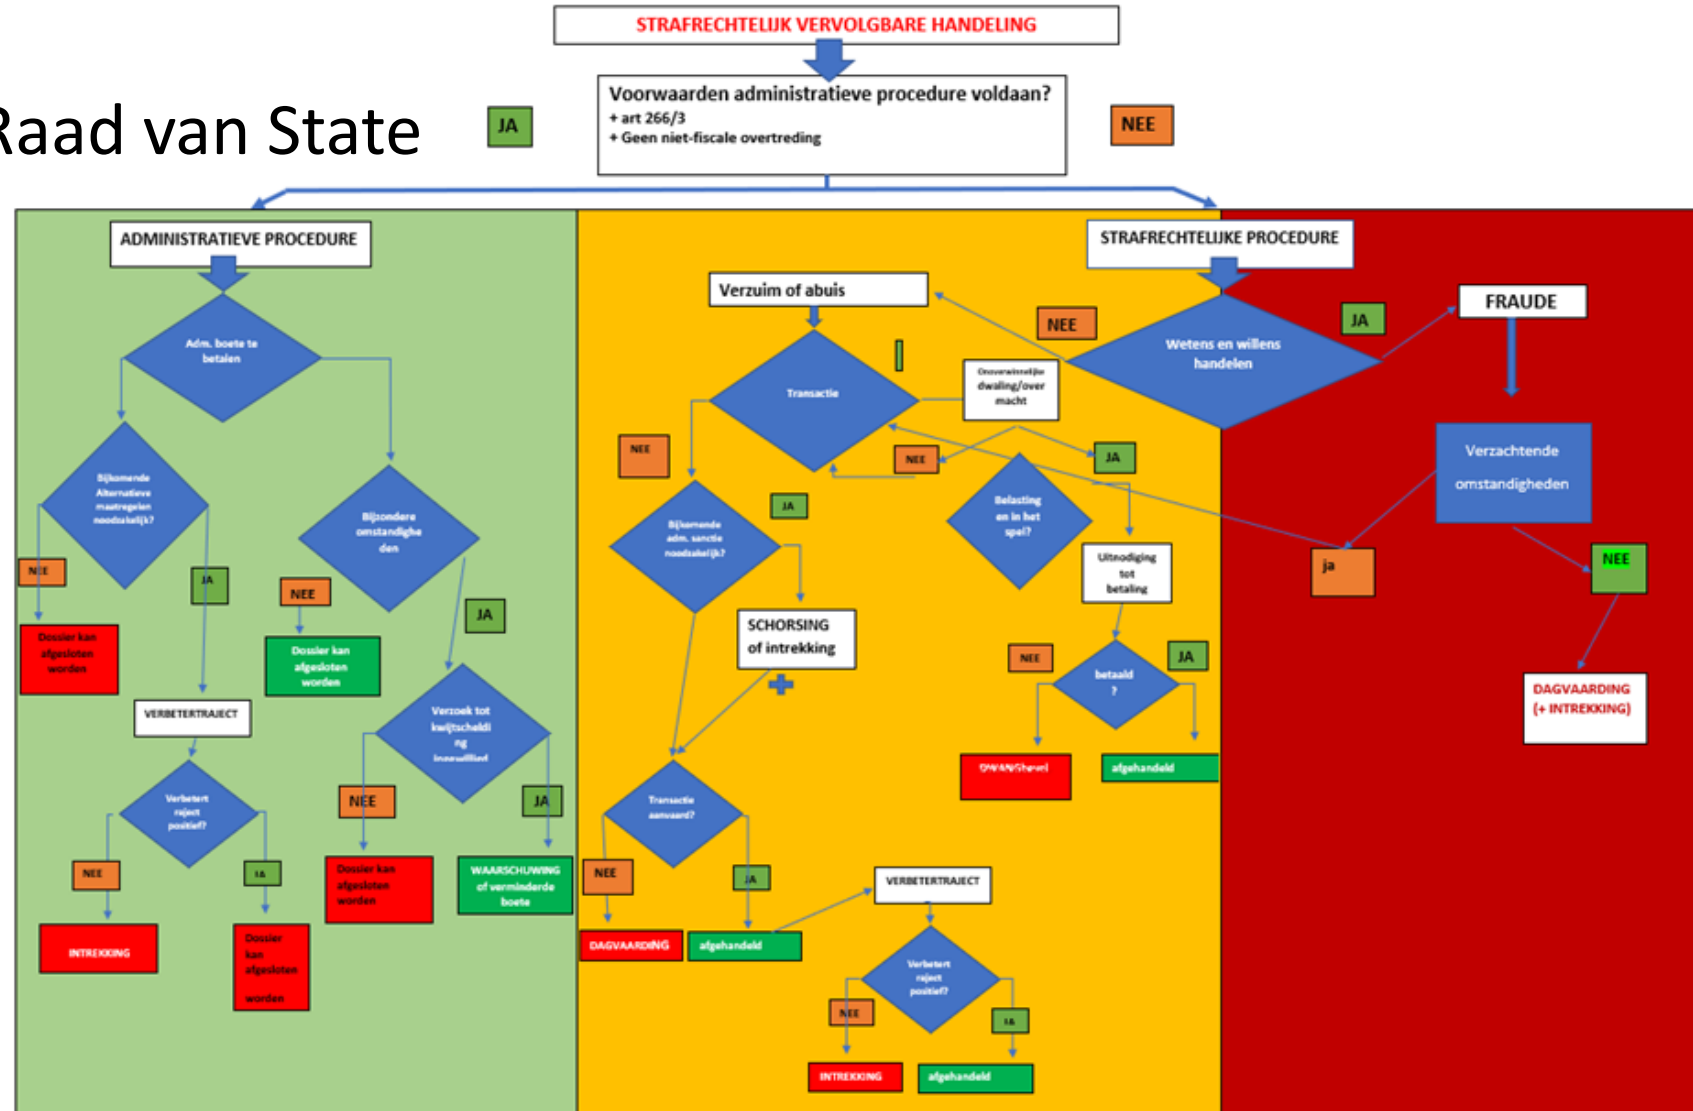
STRAFRECHTELIJK VERVOLGBARE HANDELING

Raad van State

JA

Voorwaarden administratieve procedure voldaan?
+ art 266/3
+ Geen niet-fiscale overtreding

NEE

ADMINISTRATIEVE PROCEDURE

Adm. boete te betalen

Bijkomende Alternatieve maatregelen noodzakelijk?

NEE

Dossier kan afgesloten worden

JA

VERBETERTRAJECT

Verbetertraject positief?

NEE

INTREKKING

JA

Dossier kan afgesloten worden

Bijzondere omstandigheden

NEE

Dossier kan afgesloten worden

JA

Verzoek tot kwijtschelding ingewilligd

NEE

Dossier kan afgesloten worden

JA

WAARSCHUWING of verminderde boete

STRAFRECHTELIJKE PROCEDURE

Verzuim of abuis

NEE

Wetens en willens handelen

JA

FRAUDE

Transactie

Onoverwinnelijke dwaling/overmacht

NEE

JA

NEE

Bijkomende adm. sanctie noodzakelijk?

JA

SCHORSING of intrekking

Belasting en in het spel?

Uitnodiging tot betaling

NEE

betaald?

JA

DWANGbevel

afgehandeld

Transactie aanvaard?

NEE

JA

DAGVAARDING

afgehandeld

VERBETERTRAJECT

Verbetertraject positief?

NEE

JA

INTREKKING

afgehandeld

Verzachtende omstandigheden

ja

NEE

DAGVAARDING (+ INTREKKING)